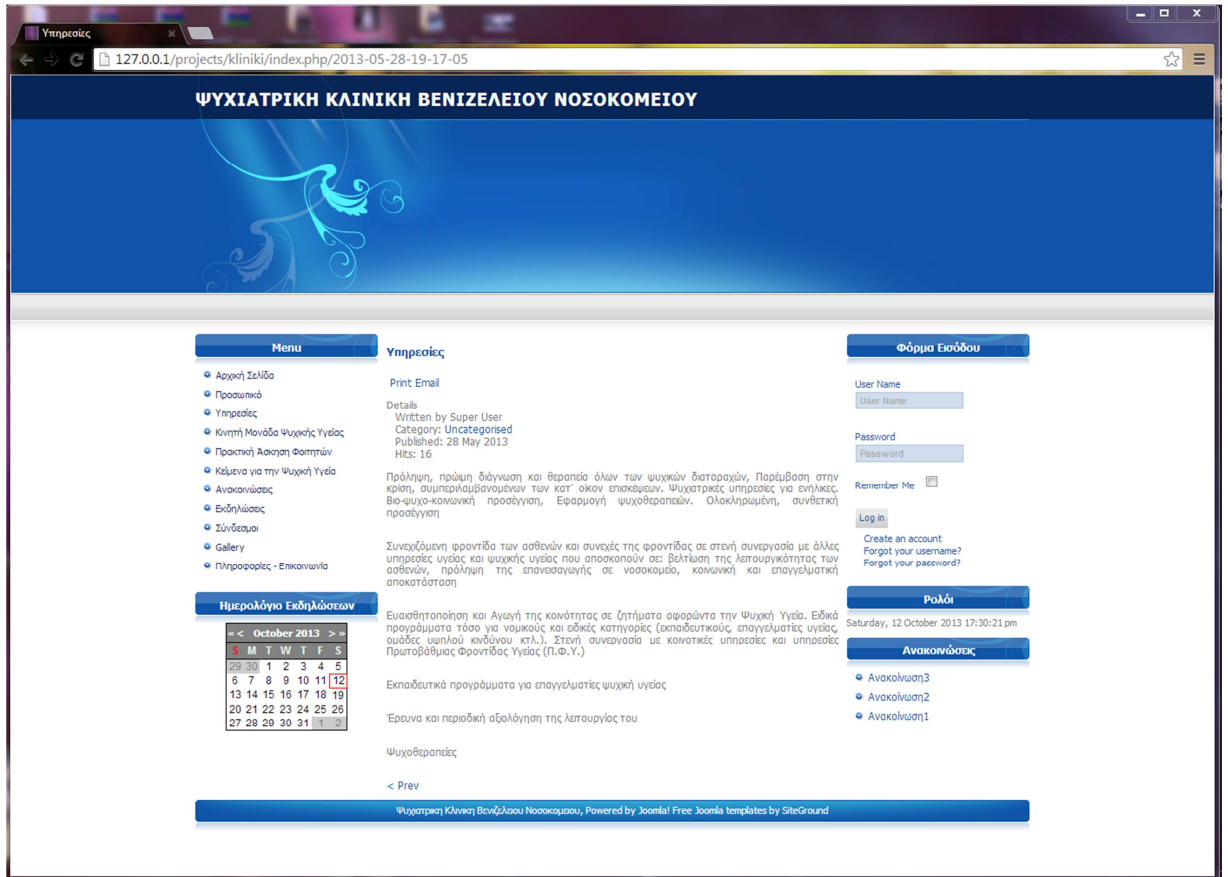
Υπηρεσίες

127.0.0.1/projects/kliniki/index.php/2013-05-28-19-17-05

ΨΥΧΙΑΤΡΙΚΗ ΚΛΙΝΙΚΗ ΒΕΝΙΖΕΛΕΙΟΥ ΝΟΣΟΚΟΜΕΙΟΥ

Menu

- Αρχική Σελίδα
- Προσωπικό
- Υπηρεσίες
- Κινητή Μονάδα Ψυχικής Υγείας
- Πρακτική Άσκηση Φοιτητών
- Κείμενα για την Ψυχική Υγεία
- Ανακοινώσεις
- Εκδηλώσεις
- Σύνδεσμοι
- Gallery
- Πληροφορίες - Επικοινωνία

Ημερολόγιο Εκδηλώσεων

« < October 2013 > »

| S | M | T | W | T | F | S |
|---|---|---|---|---|---|---|
| 29 | 30 | 1 | 2 | 3 | 4 | 5 |
| 6 | 7 | 8 | 9 | 10 | 11 | 12 |
| 13 | 14 | 15 | 16 | 17 | 18 | 19 |
| 20 | 21 | 22 | 23 | 24 | 25 | 26 |
| 27 | 28 | 29 | 30 | 31 | 1 | 2 |

Υπηρεσίες

Print Email

Details
Written by Super User
Category: Uncategorised
Published: 28 May 2013
Hits: 16

Πρόληψη, πρώιμη διάγνωση και θεραπεία όλων των ψυχικών διαταραχών, Παρέμβαση στην κρίση, συμπεριλαμβανομένων των κατ' οίκον επισκέψεων. Ψυχιατρικές υπηρεσίες για ενήλικες. Βιο-ψυχο-κοινωνική προσέγγιση, Εφαρμογή ψυχοθεραπειών. Ολοκληρωμένη, συνθετική προσέγγιση

Συνεχιζόμενη φροντίδα των ασθενών και συνεχές της φροντίδας σε στενή συνεργασία με άλλες υπηρεσίες υγείας και ψυχικής υγείας που αποσκοπούν σε: βελτίωση της λειτουργικότητας των ασθενών, πρόληψη της επανεισαγωγής σε νοσοκομείο, κοινωνική και επαγγελματική αποκατάσταση

Ευαισθητοποίηση και Αγωγή της κοινότητας σε ζητήματα αφορώντα την Ψυχική Υγεία. Ειδικά προγράμματα τόσο για νομικούς και ειδικές κατηγορίες (εκπαιδευτικούς, επαγγελματίες υγείας, ομάδες υψηλού κινδύνου κτλ.). Στενή συνεργασία με κοινοτικές υπηρεσίες και υπηρεσίες Πρωτοβάθμιας Φροντίδας Υγείας (Π.Φ.Υ.)

Εκπαιδευτικά προγράμματα για επαγγελματίες ψυχική υγείας

Έρευνα και περιοδική αξιολόγηση της λειτουργίας του

Ψυχοθεραπείες

< Prev

Φόρμα Εισόδου

User Name
User Name

Password
Password

Remember Me

Log in

Create an account
Forgot your username?
Forgot your password?

Ρολόι

Saturday, 12 October 2013 17:30:21 pm

Ανακοινώσεις

- Ανακοίνωση3
- Ανακοίνωση2
- Ανακοίνωση1

Ψυχιατρική Κλινική Βενιζέλειου Νοσοκομείου, Powered by Joomla! Free Joomla templates by SiteGround